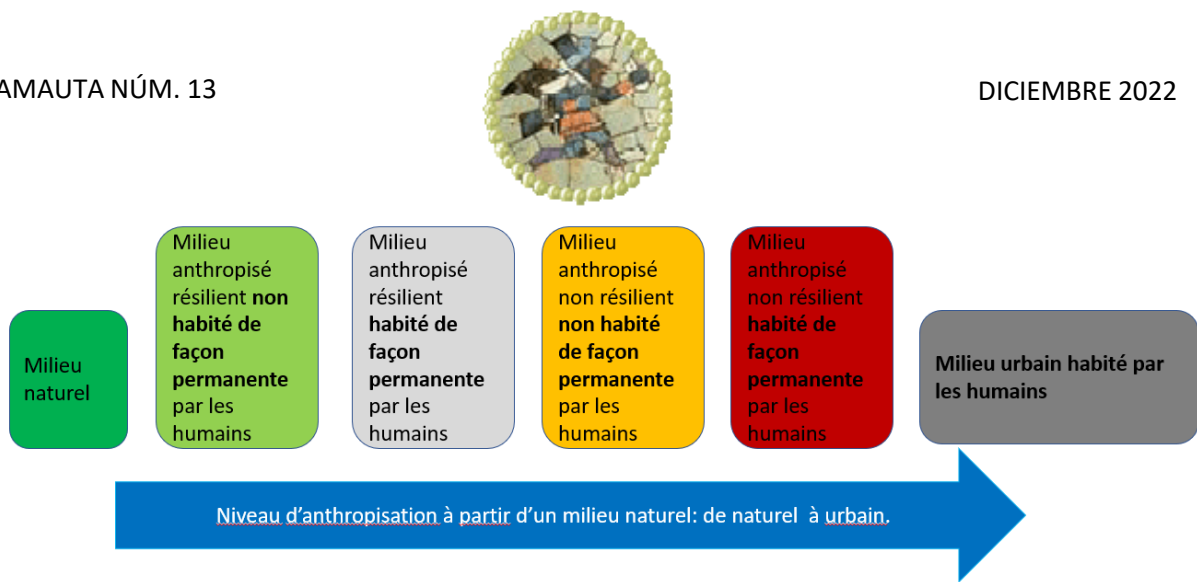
AMAUTA NÚM. 13

DICIEMBRE 2022

Milieu naturel

Milieu anthropisé résilient **non habité de façon permanente** par les humains

Milieu anthropisé résilient **habité de façon permanente** par les humains

Milieu anthropisé non résilient **non habité de façon permanente** par les humains

Milieu anthropisé non résilient **habité de façon permanente** par les humains

**Milieu urbain habité par les humains**

Niveau d'anthropisation à partir d'un milieu naturel: de naturel à urbain.